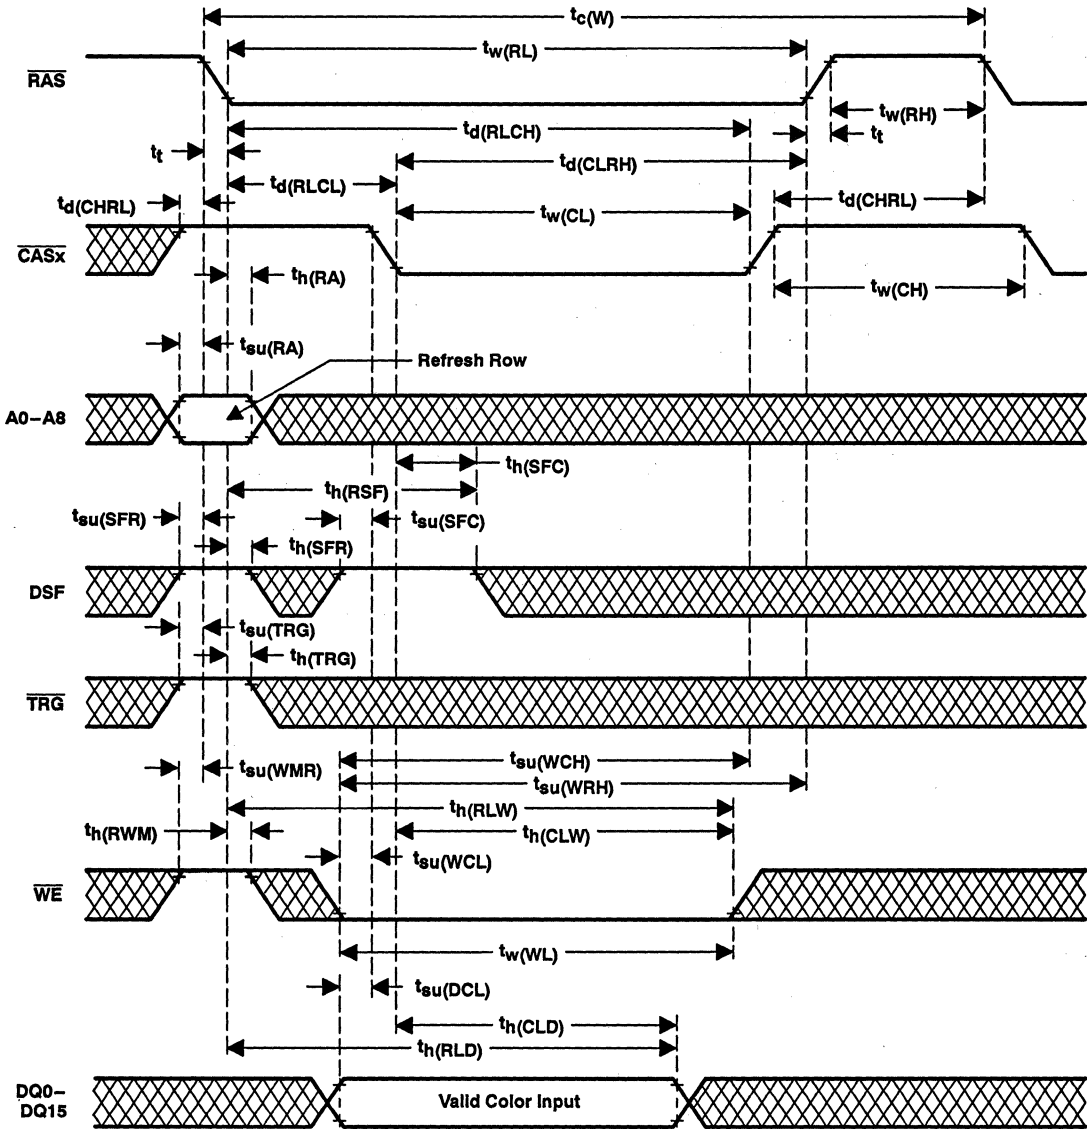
$t_{c(W)}$

$t_{w(RL)}$

$\overline{RAS}$

$t_{w(RH)}$

$t_{d(RLCH)}$

$t_t$

$t_t$

$t_{d(CLRH)}$

$t_{d(RLCL)}$

$t_{d(CHRL)}$

$t_{d(CHRL)}$

$t_{w(CL)}$

$\overline{CASx}$

$t_{h(RA)}$

$t_{w(CH)}$

$t_{su(RA)}$

Refresh Row

A0–A8

$t_{h(SFC)}$

$t_{h(RSF)}$

$t_{su(SFR)}$

$t_{su(SFC)}$

$t_{h(SFR)}$

DSF

$t_{su(TRG)}$

$t_{h(TRG)}$

$\overline{TRG}$

$t_{su(WCH)}$

$t_{su(WMR)}$

$t_{su(WRH)}$

$t_{h(RLW)}$

$t_{h(RWM)}$

$t_{h(CLW)}$

$t_{su(WCL)}$

$\overline{WE}$

$t_{w(WL)}$

$t_{su(DCL)}$

$t_{h(CLD)}$

$t_{h(RLD)}$

DQ0–DQ15

Valid Color Input